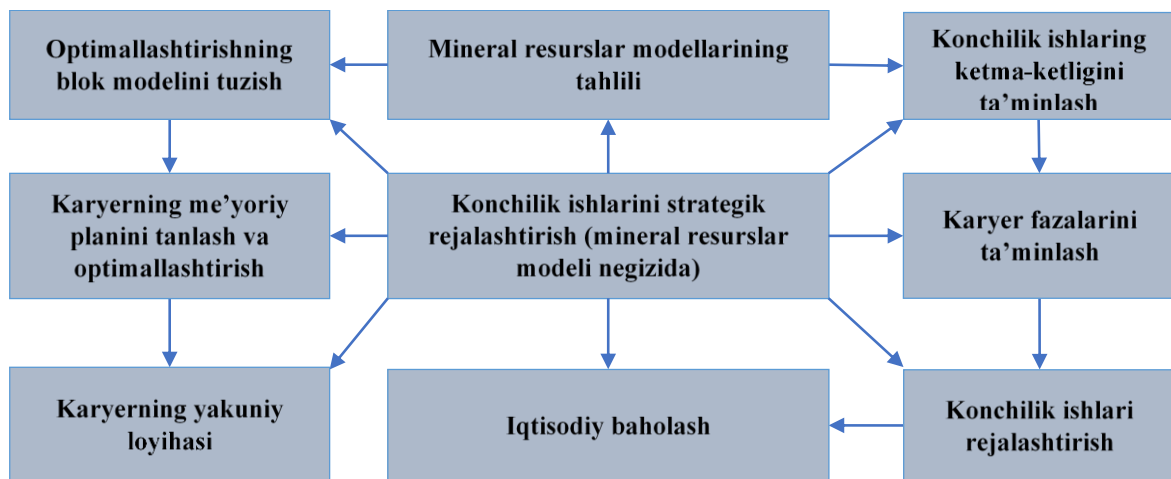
Optimallashtirishning blok modelini tuzish

Mineral resurslar modellarining tahlili

Konchilik ishlaring ketma-ketligini ta’minlash

Karyerning me’yoriy planini tanlash va optimallashtirish

Konchilik ishlarini strategik rejalashtirish (mineral resurslar modeli negizida)

Karyer fazalarini ta’minlash

Karyerning yakuniy loyihasi

Iqtisodiy baholash

Konchilik ishlari rejalashtirish